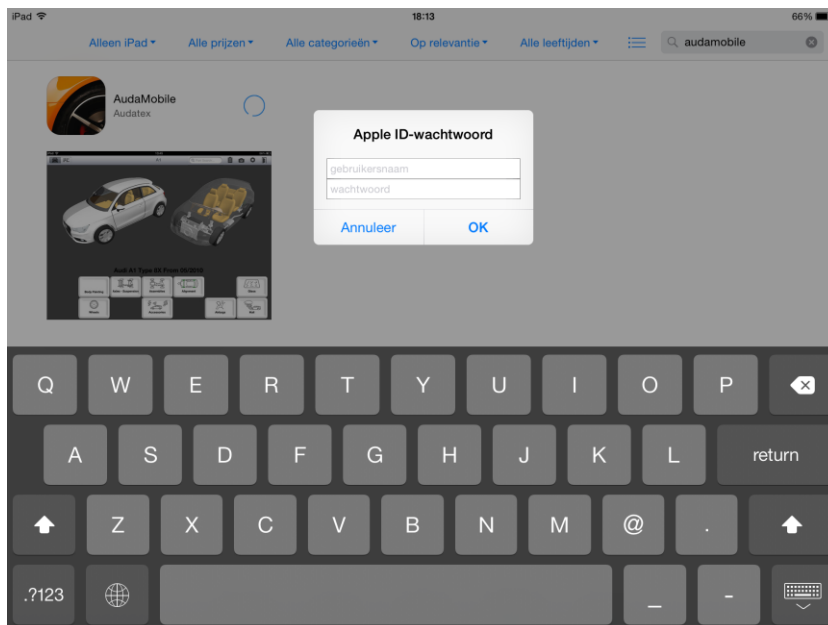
iPad
18:13
66%

Alleen iPad ▾
Alle prijzen ▾
Alle categorieën ▾
Op relevantie ▾
Alle leeftijden ▾
audamobile

AudaMobile
Audatex

Audi A1 Type 8X From 05/2010

Apple ID-wachtwoord
gebruikersnaam
wachtwoord
Annuleer
OK

Q W E R T Y U I O P
A S D F G H J K L return
Z X C V B N M @ .
.?123
_
-